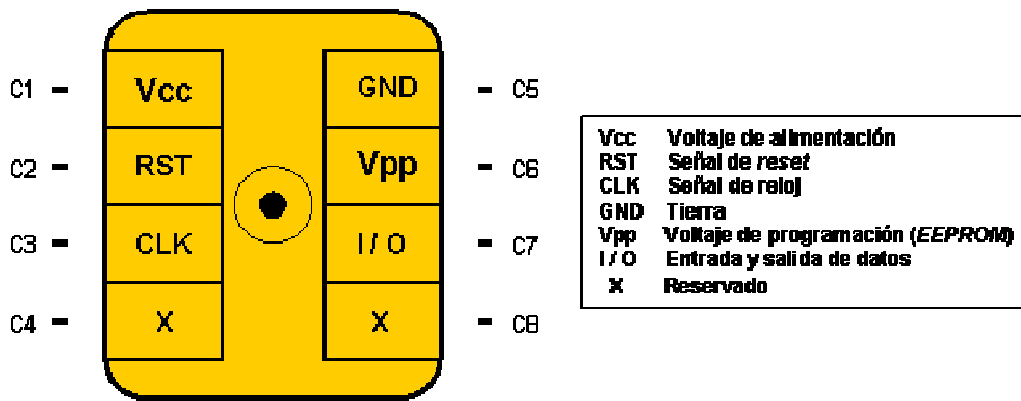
C1 – Vcc
C2 – RST
C3 – CLK
C4 – X

GND – C5
Vpp – C6
I / O – C7
X – C8

| | |
|---|---|
| Vcc | Voltaje de alimentación |
| RST | Señal de *reset* |
| CLK | Señal de reloj |
| GND | Tierra |
| Vpp | Voltaje de programación (*EEPROM*) |
| I / O | Entrada y salida de datos |
| X | Reservado |